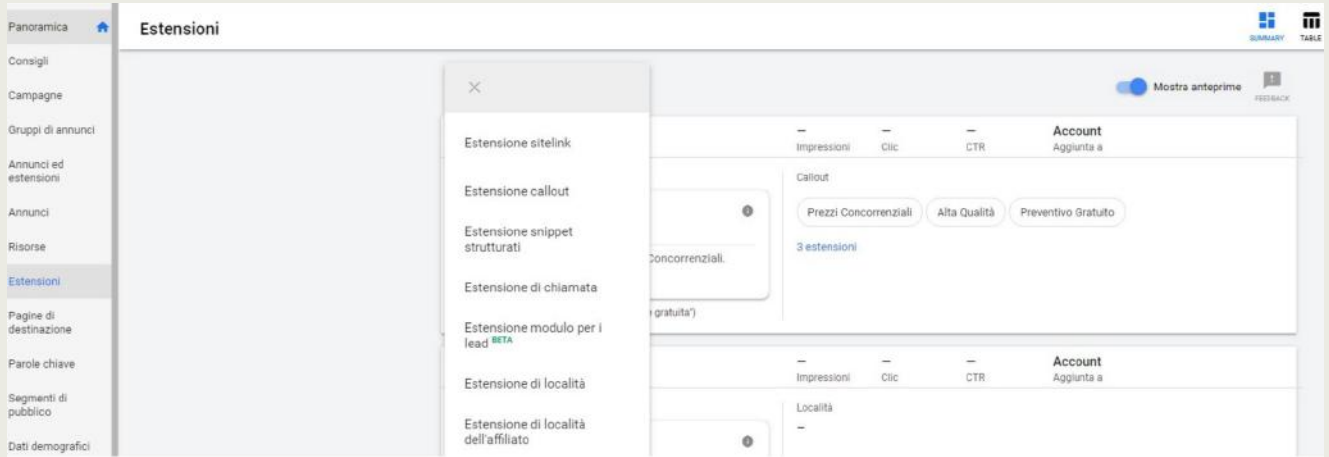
Panoramica
Consigli
Campagne
Gruppi di annunci
Annunci ed estensioni
Annunci
Risorse
Estensioni
Pagine di destinazione
Parole chiave
Segmenti di pubblico
Dati demografici

Estensioni

SUMMARY TABLE

Mostra anteprime FEEDBACK

×

Estensione sitelink
Estensione callout
Estensione snippet strutturati
Estensione di chiamata
Estensione modulo per i lead BETA
Estensione di località
Estensione di località dell'affiliato

–
Impressioni
–
Clic
–
CTR
Account
Aggiunta a

Callout
Prezzi Concorrenziali
Alta Qualità
Preventivo Gratuito
3 estensioni

Concorrenziali.
gratuita")

–
Impressioni
–
Clic
–
CTR
Account
Aggiunta a

Località
–